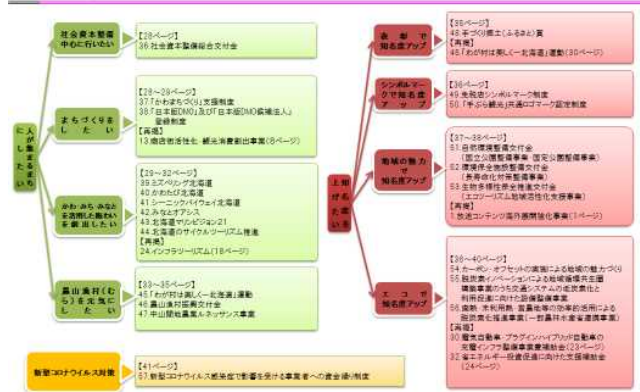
人が集まるまちにしたい

社会資本整備中心に行いたい

【28ページ】
36.社会資本整備総合交付金

まちづくりをしたい

【28～29ページ】
37.「かわまちづくり」支援制度
38.日本版DMO及び「日本版DMO候補法人」登録制度
【再掲】
13.商店街活性化・観光消費創出事業(8ページ)

かわ・みち・みなとを活用した賑わいを創出したい

【29～32ページ】
39.ミズベリング北海道
40.かわたび北海道
41.シーニックバイウェイ北海道
42.みなとオアシス
43.北海道サイクルルート(仮称)
44.北海道のサイクルツーリズム推進
【再掲】
24.インフラツーリズム(18ページ)

農山漁村(むら)を元気にしたい

【33～35ページ】
45.「わが村は美しく-北海道」運動
46.農山漁村振興交付金
47.中山間地農業ルネッサンス事業

新型コロナウイルス対策

【41ページ】
57.新型コロナウイルス感染症で影響を受ける事業者への資金繰り制度

上手に知名度アップをしたい

表彰で知名度アップ

【36ページ】
48.手づくり郷土(ふるさと)賞
【再掲】
45.「わが村は美しく-北海道」運動(33ページ)

シンボルマークで知名度アップ

【36ページ】
49.先発地シンボルマーク制度
50.「手ぶら観光」共通ロゴマーク認定制度

地域の魅力で知名度アップ

【37～38ページ】
51.自然環境整備交付金
(国立公園整備事業 国定公園整備事業)
52.環境保全施設整備交付金
(長距離自然歩道整備事業)
53.生物多様性保全推進交付金
(エコツーリズム地域活性化支援事業)
【再掲】
1.放送コンテンツ海外展開強化事業(1ページ)

エコで知名度アップ

【38～40ページ】
54.カーボン・オフセットの実施による地域の魅力づくり
55.脱炭素イノベーションによる地域循環共生圏構築事業のうち地域の低炭素化と利用促進に向けた設備整備事業
56.廃熱・未利用熱・営農地等の効率的活用による脱炭素化推進事業(一部農林水産省連携事業)
【再掲】
30.電気自動車・プラグインハイブリッド自動車の充電インフラ整備事業費補助金(23ページ)
32.省エネルギー投資促進に向けた支援補助金(24ページ)